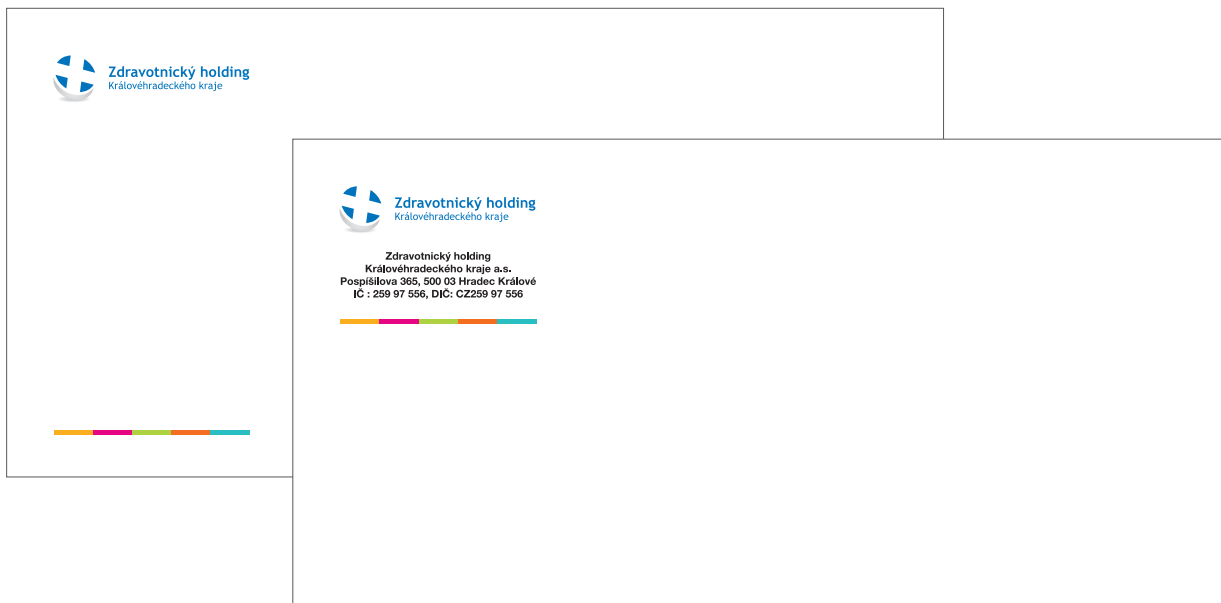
Zdravotnický holding
Královéhradeckého kraje

Zdravotnický holding
Královéhradeckého kraje

Zdravotnický holding
Královéhradeckého kraje a.s.
Pospíšilova 365, 500 03 Hradec Králové
IČ : 259 97 556, DIČ: CZ259 97 556